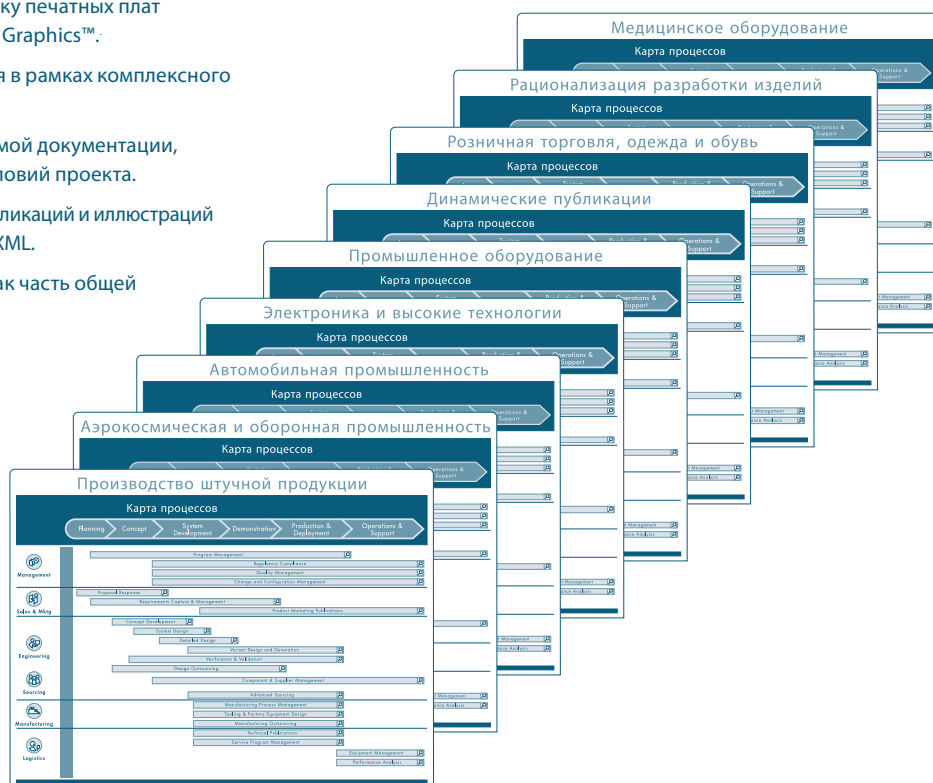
ку печатных плат
Graphics™.

я в рамках комплексного

мой документации,
овий проекта.

ликаций и иллюстраций
XML.

ак часть общей

Медицинское оборудование
Карта процессов
Operations & Support

Рационализация разработки изделий
Карта процессов
Operations & Support

Розничная торговля, одежда и обувь
Карта процессов
Operations & Support

Динамические публикации
Карта процессов
Operations & Support

Промышленное оборудование
Карта процессов
Operations & Support

Электроника и высокие технологии
Карта процессов
Operations & Support

Автомобильная промышленность
Карта процессов
Operations & Support

Аэрокосмическая и оборонная промышленность
Карта процессов
Operations & Support

Производство штучной продукции
Карта процессов
Planning
Concept
System Development
Demonstration
Production & Deployment
Operations & Support

Management
Program Management
Regulatory Compliance
Quality Management
Change and Configuration Management

Sales & Mktg
Proposal Response
Requirements Capture & Management
Product Marketing Publications

Engineering
Concept Development
System Design
Detailed Design
Variant Design and Generation
Verification & Validation
Design Outsourcing

Sourcing
Component & Supplier Management
Advanced Sourcing

Manufacturing
Manufacturing Process Management
Tooling & Factory Equipment Design
Manufacturing Outsourcing

Logistics
Technical Publications
Service Program Management
Equipment Management
Performance Analysis